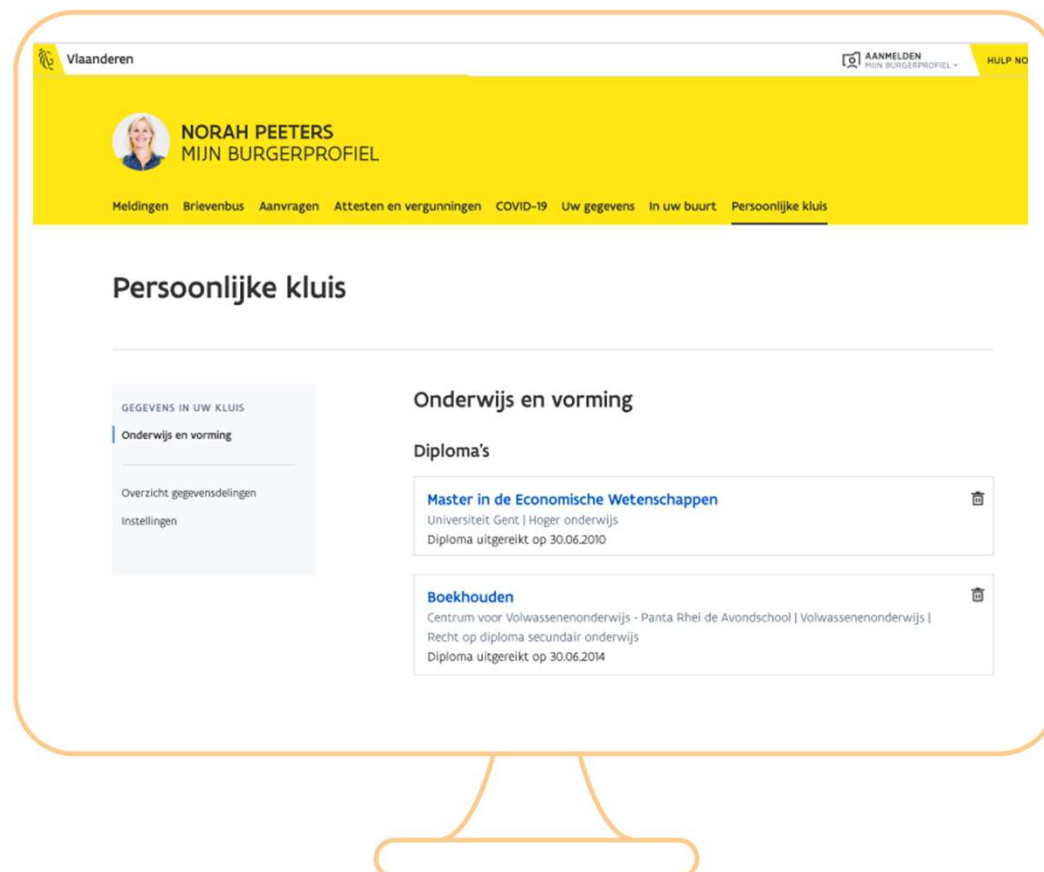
Vlaanderen

AANMELDEN
MIJN BURGERPROFIEL

HULP NO

NORAH PEETERS
MIJN BURGERPROFIEL

Meldingen Brievenbus Aanvragen Attesten en vergunningen COVID-19 Uw gegevens In uw buurt Persoonlijke kluis

Persoonlijke kluis

GEGEVENS IN UW KLUIS
Onderwijs en vorming

Overzicht gegevensdelingen
Instellingen

Onderwijs en vorming

Diploma's

Master in de Economische Wetenschappen
Universiteit Gent | Hoger onderwijs
Diploma uitgereikt op 30.06.2010

Boekhouden
Centrum voor Volwassenenonderwijs - Panta Rhei de Avondschool | Volwassenenonderwijs | Recht op diploma secundair onderwijs
Diploma uitgereikt op 30.06.2014